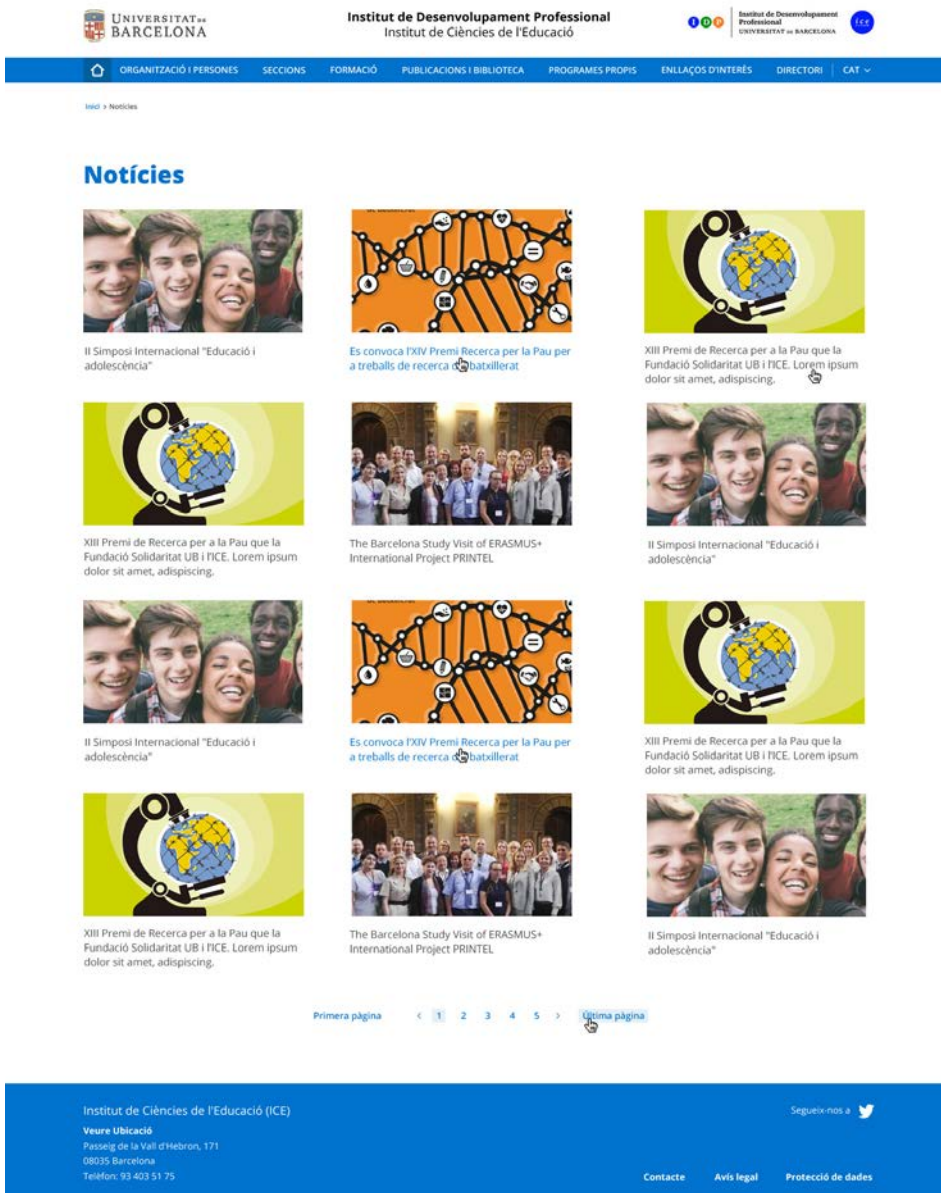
UNIVERSITAT DE BARCELONA

Institut de Desenvolupament Professional
Institut de Ciències de l'Educació

IDP Institut de Desenvolupament Professional UNIVERSITAT DE BARCELONA

ice

ORGANITZACIÓ I PERSONES SECCIONS FORMACIÓ PUBLICACIONS I BIBLIOTECA PROGRAMES PROPIS ENLLAÇOS D'INTERÈS DIRECTORI CAT

Inici > Notícies

Notícies

II Simposi Internacional "Educació i adolescència"

Es convoca l'XIV Premi Recerca per la Pau per a treballs de recerca de batxillerat

XIII Premi de Recerca per a la Pau que la Fundació Solidaritat UB i l'ICE. Lorem ipsum dolor sit amet, adispiscing.

XIII Premi de Recerca per a la Pau que la Fundació Solidaritat UB i l'ICE. Lorem ipsum dolor sit amet, adispiscing.

The Barcelona Study Visit of ERASMUS+ International Project PRINTEL

II Simposi Internacional "Educació i adolescència"

II Simposi Internacional "Educació i adolescència"

Es convoca l'XIV Premi Recerca per la Pau per a treballs de recerca de batxillerat

XIII Premi de Recerca per a la Pau que la Fundació Solidaritat UB i l'ICE. Lorem ipsum dolor sit amet, adispiscing.

XIII Premi de Recerca per a la Pau que la Fundació Solidaritat UB i l'ICE. Lorem ipsum dolor sit amet, adispiscing.

The Barcelona Study Visit of ERASMUS+ International Project PRINTEL

II Simposi Internacional "Educació i adolescència"

Primera pàgina < 1 2 3 4 5 > Última pàgina

Institut de Ciències de l'Educació (ICE)
Veure Ubicació
Passeig de la Vall d'Hebron, 171
08035 Barcelona
Telèfon: 93 403 51 75

Segueix-nos a

Contacte Avís legal Protecció de dades